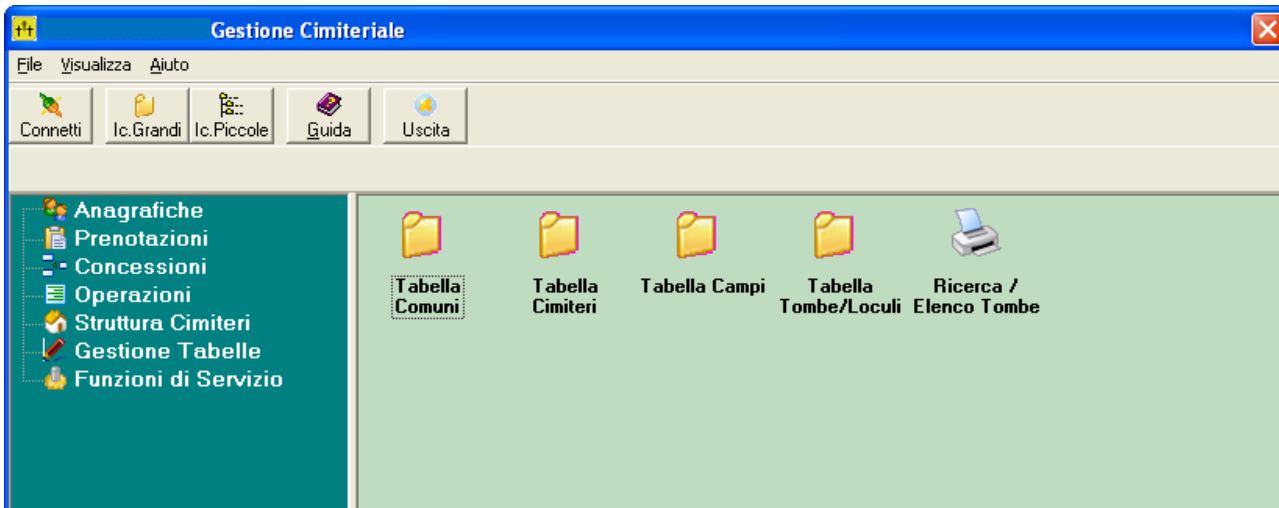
Gestione Cimiteriale

File Visualizza Aiuto

Connetti Ic.Grandi Ic.Piccole Guida Uscita

Anagrafiche
Prenotazioni
Concessioni
Operazioni
Struttura Cimiteri
Gestione Tabelle
Funzioni di Servizio

Tabella Comuni
Tabella Cimiteri
Tabella Campi
Tabella Tombe/Loculi
Ricerca / Elenco Tombe